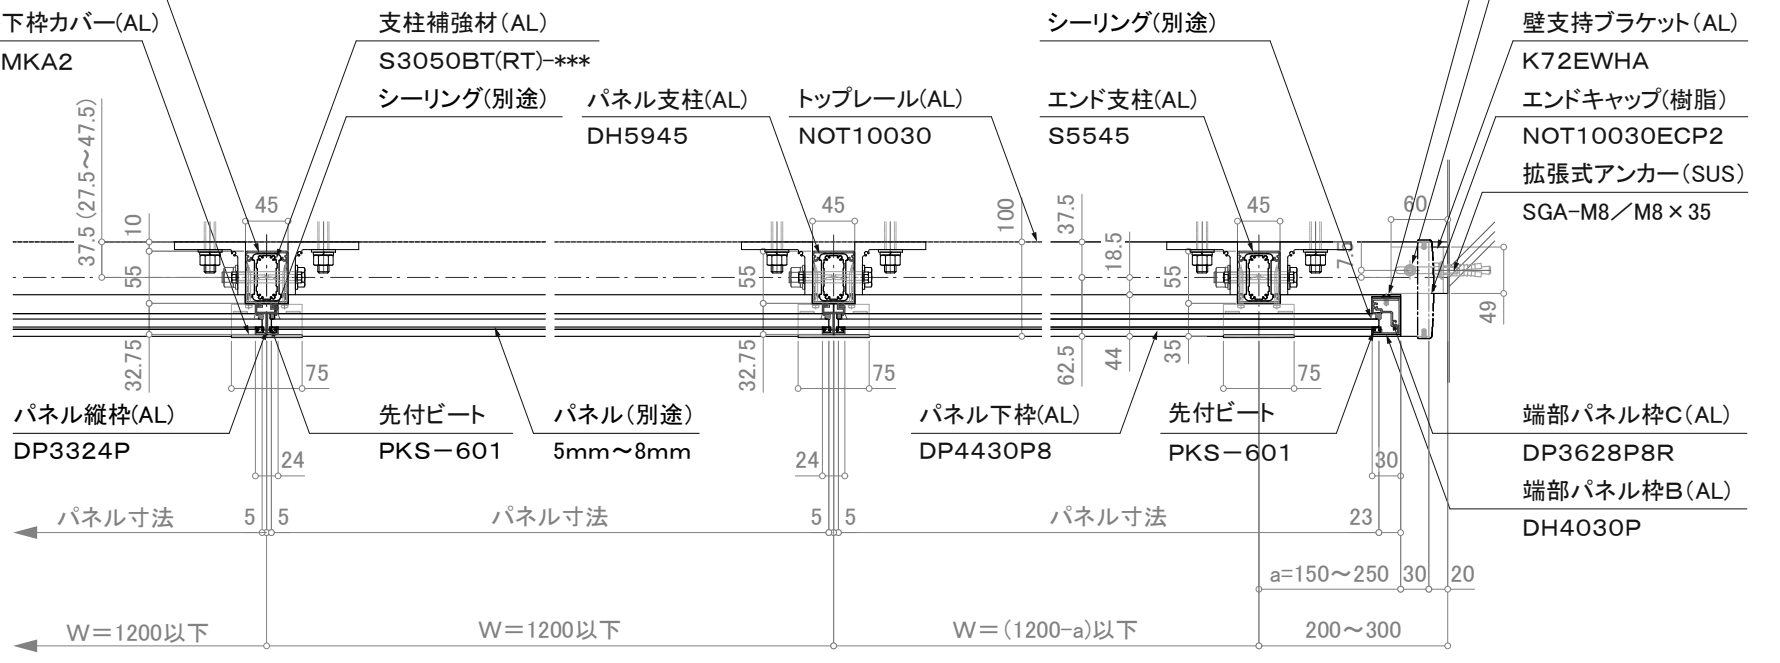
下枠カバー(AL)
MKA2

支柱補強材(AL)
S3050BT(RT)-***

シーリング(別途)

パネル支柱(AL)
DH5945

トップレール(AL)
NOT10030

シーリング(別途)

エンド支柱(AL)
S5545

壁支持ブラケット(AL)
K72EWHA

エンドキャップ(樹脂)
NOT10030ECP2

拡張式アンカー(SUS)
SGA-M8／M8×35

37.5 (27.5～47.5)
10
55
32.75
45
75
45
100
55
32.75
75
37.5
18.5
55
62.5
44
35
45
75
60
7.5
49

パネル縦枠(AL)
DP3324P

先付ビート
PKS－601

パネル(別途)
5mm～8mm

パネル下枠(AL)
DP4430P8

先付ビート
PKS－601

端部パネル枠C(AL)
DP3628P8R

端部パネル枠B(AL)
DH4030P

24
24
30
パネル寸法
5
5
パネル寸法
5
5
パネル寸法
23
a=150～250
30
20
W＝1200以下
W＝1200以下
W＝(1200-a)以下
200～300